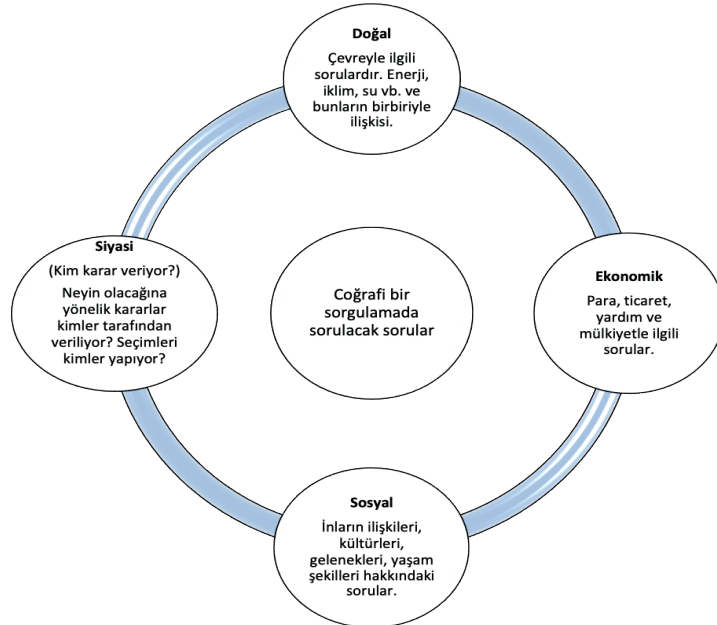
Doğal

Çevreyle ilgili sorulardır. Enerji, iklim, su vb. ve bunların birbiriyle ilişkisi.

Siyasi

(Kim karar veriyor?)

Neyin olacağına yönelik kararlar kimler tarafından veriliyor? Seçimleri kimler yapıyor?

Coğrafi bir sorgulamada sorulacak sorular

Ekonomik

Para, ticaret, yardım ve mülkiyetle ilgili sorular.

Sosyal

İnların ilişkileri, kültürleri, gelenekleri, yaşam şekilleri hakkındaki sorular.